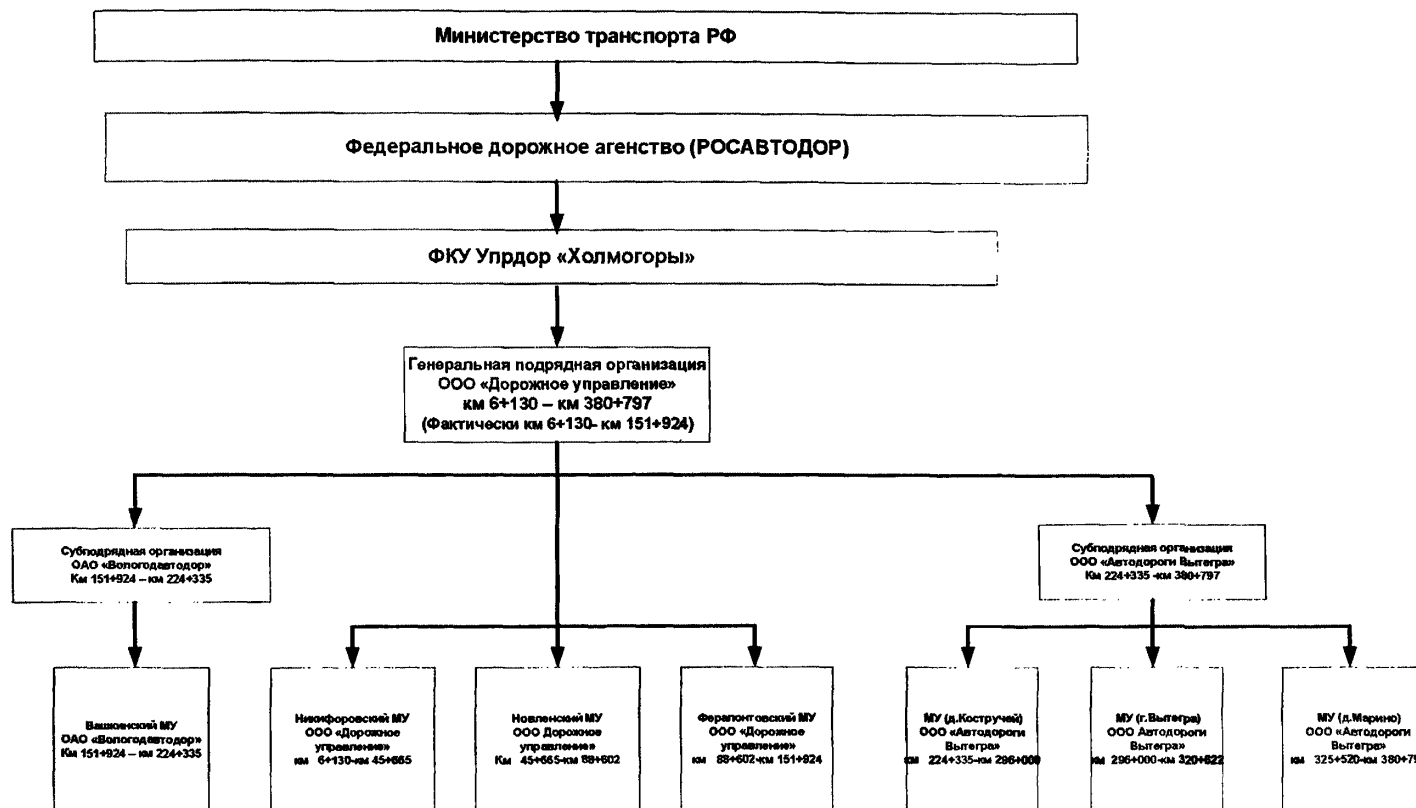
Министерство транспорта РФ

Федеральное дорожное агенство (РОСАВТОДОР)

ФКУ Упрдор «Холмогоры»

Генеральная подрядная организация
ООО «Дорожное управление»
км 6+130 – км 380+797
(Фактически км 6+130- км 151+924)

Субподрядная организация
ОАО «Вологодавтодор»
Км 151+924 – км 224+335

Субподрядная организация
ООО «Автодороги Вытегра»
Км 224+335 -км 380+797

Вашкенский МУ
ОАО «Вологодавтодор»
Км 151+924 – км 224+335

Никифоровский МУ
ООО «Дорожное управление»
км 6+130-км 45+665

Новленский МУ
ООО Дорожное управление»
Км 45+665-км 88+602

Ферапонтовский МУ
ООО «Дорожное управление»
км 88+602-км 151+924

МУ (д.Костручей)
ООО «Автодороги Вытегра»
км 224+335-км 296+000

МУ (г.Вытегра)
ООО Автодороги Вытегра»
км 296+000-км 320+822

МУ (д.Марино)
ООО «Автодороги Вытегра»
км 325+520-км 380+7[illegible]